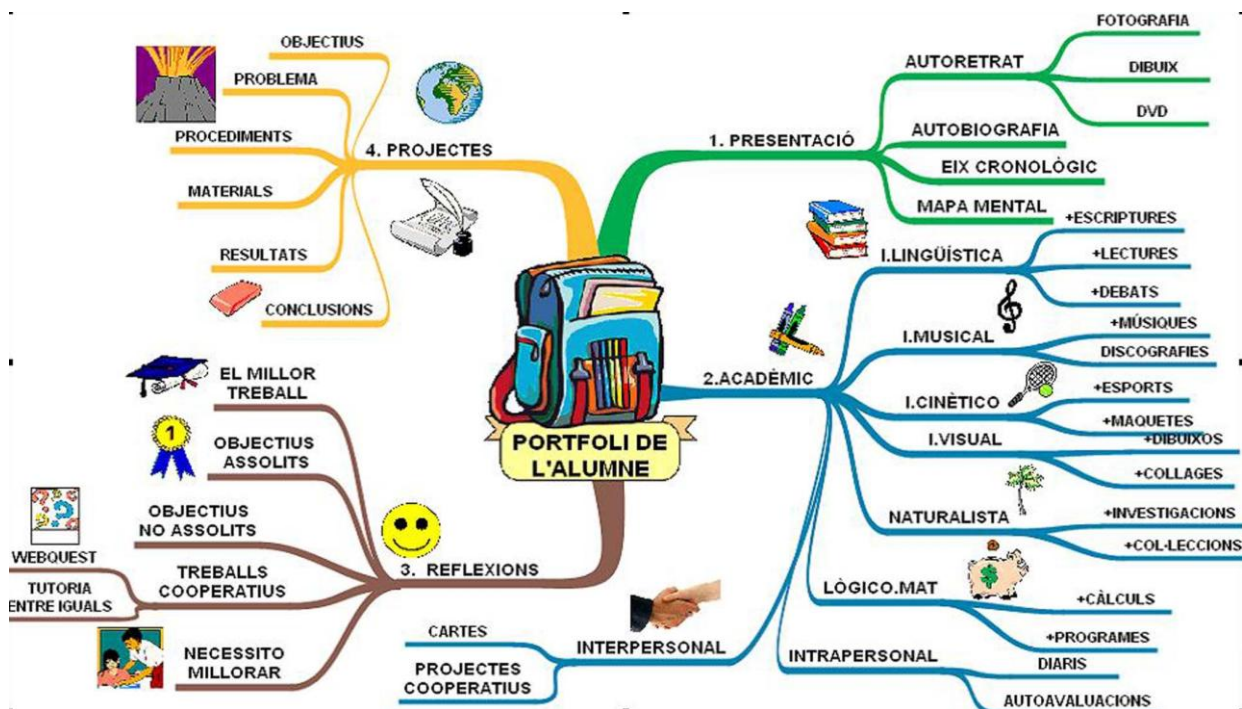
PORTFOLI DE L'ALUMNE

1. PRESENTACIÓ
AUTORETRAT
FOTOGRAFIA
DIBUIX
DVD
AUTOBIOGRAFIA
EIX CRONOLÒGIC
MAPA MENTAL

2.ACADÈMIC
I.LINGÜÍSTICA
+ESCRIPTURES
+LECTURES
+DEBATS
I.MUSICAL
+MÚSIQUES
DISCOGRAFIES
I.CINÈTICO
+ESPORTS
+MAQUETES
I.VISUAL
+DIBUIXOS
+COLLAGES
NATURALISTA
+INVESTIGACIONS
+COL·LECCIONS
LÒGICO.MAT
+CÀLCULS
+PROGRAMES
INTRAPERSONAL
DIARIS
AUTOAVALUACIONS
INTERPERSONAL
CARTES
PROJECTES COOPERATIUS

3. REFLEXIONS
EL MILLOR TREBALL
OBJECTIUS ASSOLITS
OBJECTIUS NO ASSOLITS
TREBALLS COOPERATIUS
WEBQUEST
TUTORIA ENTRE IGUALS
NECESSITO MILLORAR

4. PROJECTES
OBJECTIUS
PROBLEMA
PROCEDIMENTS
MATERIALS
RESULTATS
CONCLUSIONS